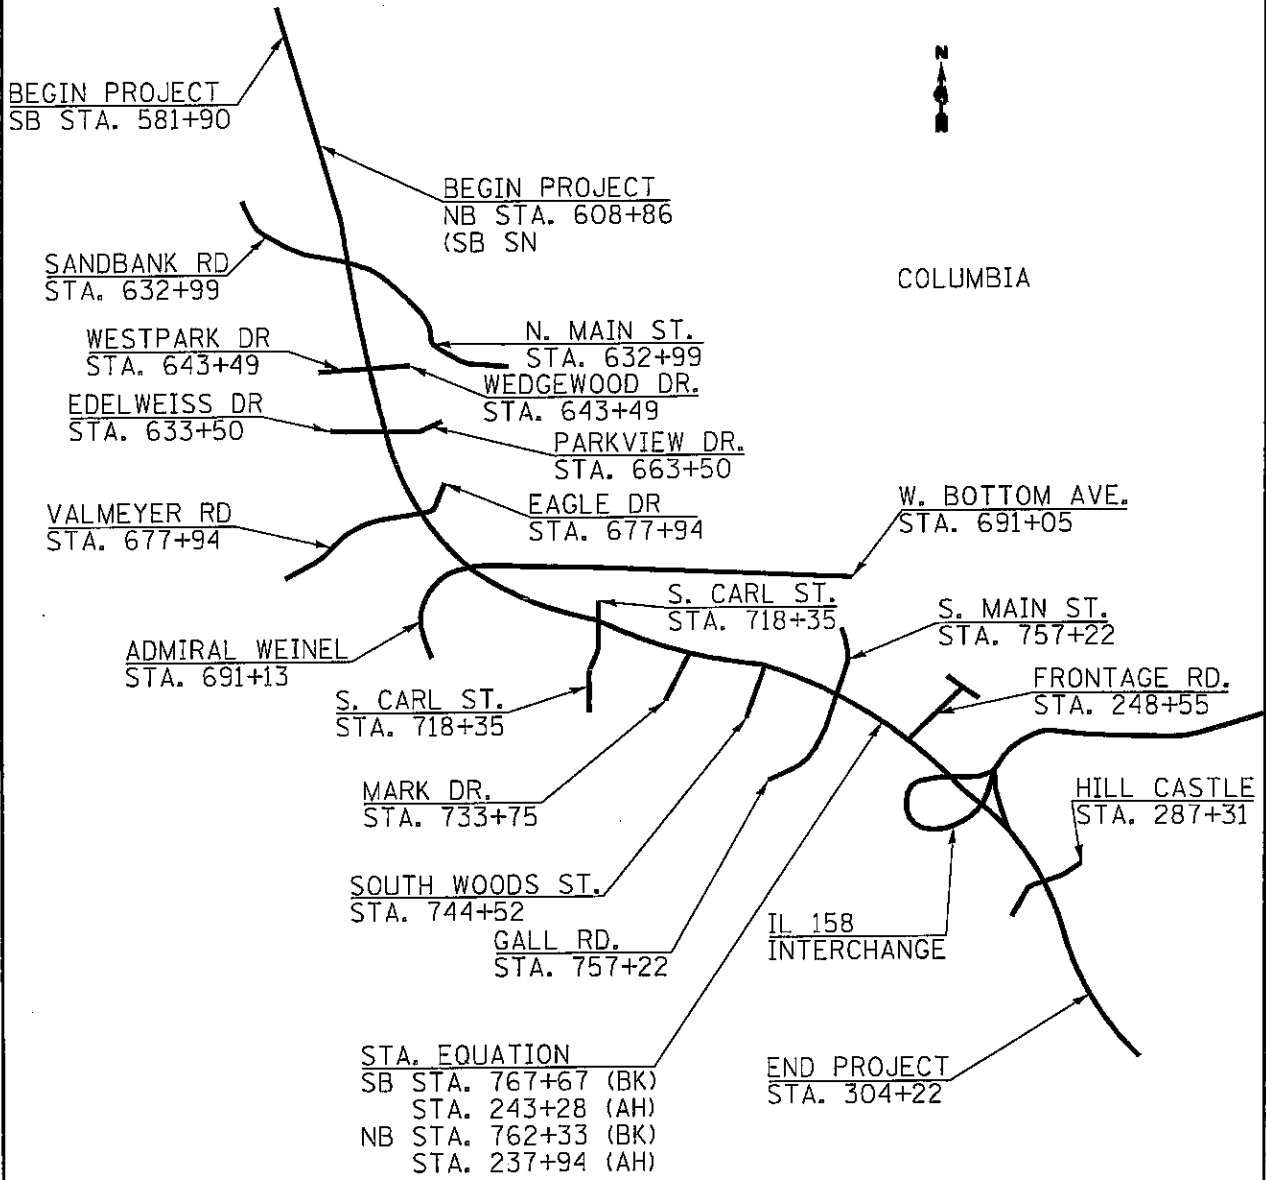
BEGIN PROJECT
SB STA. 581+90

N

BEGIN PROJECT
NB STA. 608+86
(SB SN

SANDBANK RD
STA. 632+99

COLUMBIA

WESTPARK DR
STA. 643+49

N. MAIN ST.
STA. 632+99

WEDGEWOOD DR.
STA. 643+49

EDELWEISS DR
STA. 633+50

PARKVIEW DR.
STA. 663+50

VALMEYER RD
STA. 677+94

EAGLE DR
STA. 677+94

W. BOTTOM AVE.
STA. 691+05

S. CARL ST.
STA. 718+35

S. MAIN ST.
STA. 757+22

ADMIRAL WEINEL
STA. 691+13

FRONTAGE RD.
STA. 248+55

S. CARL ST.
STA. 718+35

HILL CASTLE
STA. 287+31

MARK DR.
STA. 733+75

SOUTH WOODS ST.
STA. 744+52

IL 158
INTERCHANGE

GALL RD.
STA. 757+22

STA. EQUATION
SB STA. 767+67 (BK)
STA. 243+28 (AH)
NB STA. 762+33 (BK)
STA. 237+94 (AH)

END PROJECT
STA. 304+22